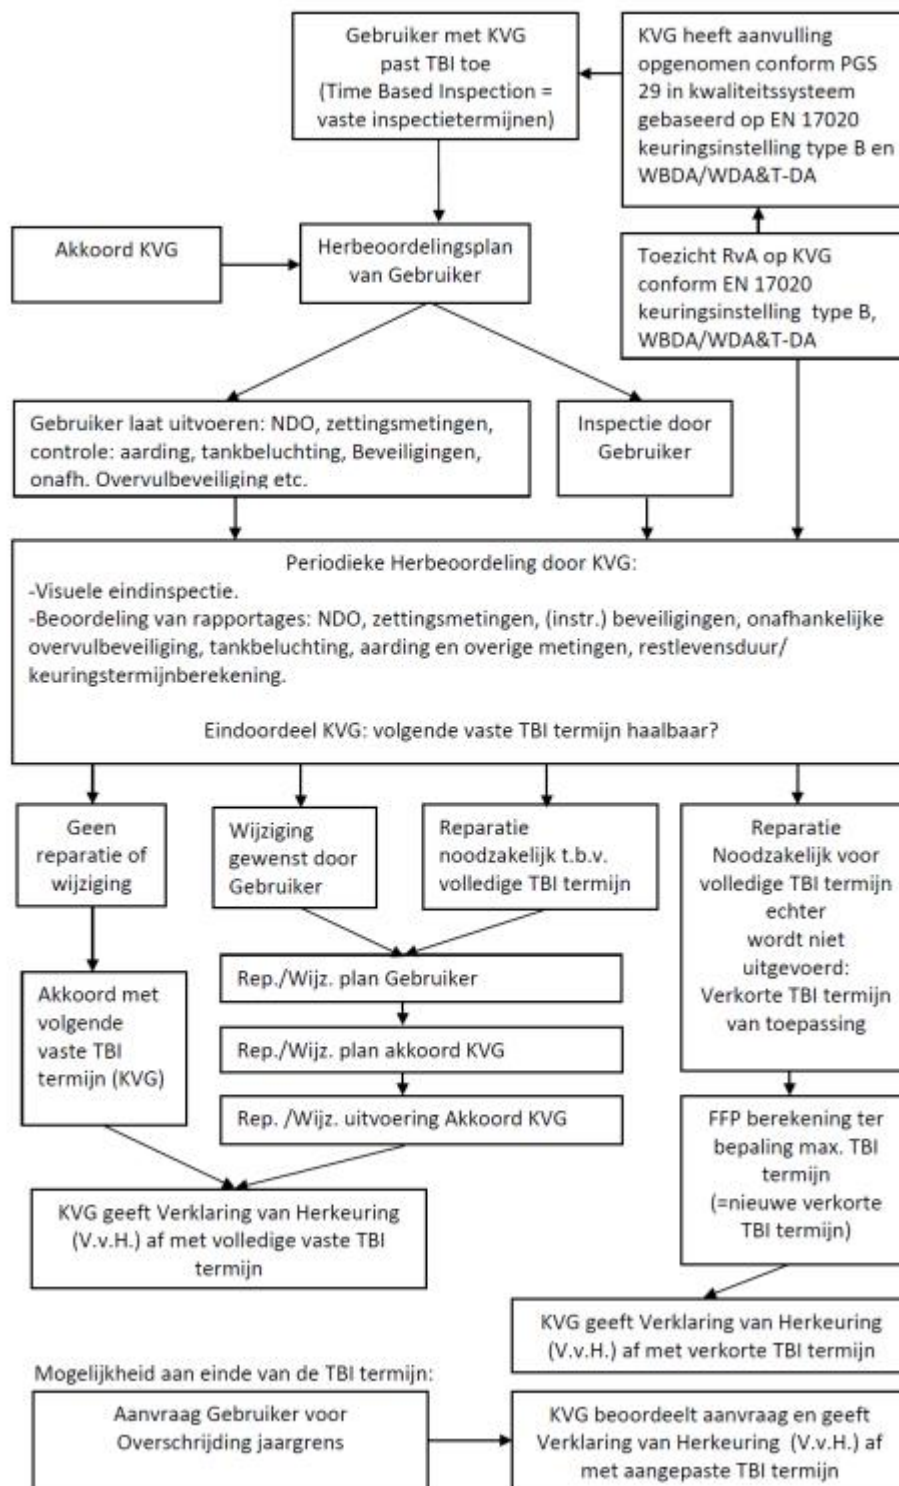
Gebruiker met KVG past TBI toe (Time Based Inspection = vaste inspectietermijnen)

KVG heeft aanvulling opgenomen conform PGS 29 in kwaliteitssysteem gebaseerd op EN 17020 keuringsinstelling type B en WBDA/WDA&T-DA

Akkoord KVG

Herbeoordelingsplan van Gebruiker

Toezicht RvA op KVG conform EN 17020 keuringsinstelling type B, WBDA/WDA&T-DA

Gebruiker laat uitvoeren: NDO, zettingsmetingen, controle: aarding, tankbeluchting, Beveiligingen, onafh. Overvulbeveiliging etc.

Inspectie door Gebruiker

Periodieke Herbeoordeling door KVG:
-Visuele eindinspectie.
-Beoordeling van rapportages: NDO, zettingsmetingen, (instr.) beveiligingen, onafhankelijke overvulbeveiliging, tankbeluchting, aarding en overige metingen, restlevensduur/ keuringstermijnberekening.

Eindoordeel KVG: volgende vaste TBI termijn haalbaar?

Geen reparatie of wijziging

Wijziging gewenst door Gebruiker

Reparatie noodzakelijk t.b.v. volledige TBI termijn

Reparatie Noodzakelijk voor volledige TBI termijn echter wordt niet uitgevoerd: Verkorte TBI termijn van toepassing

Akkoord met volgende vaste TBI termijn (KVG)

Rep./Wijz. plan Gebruiker

Rep./Wijz. plan akkoord KVG

Rep. /Wijz. uitvoering Akkoord KVG

FFP berekening ter bepaling max. TBI termijn (=nieuwe verkorte TBI termijn)

KVG geeft Verklaring van Herkeuring (V.v.H.) af met volledige vaste TBI termijn

KVG geeft Verklaring van Herkeuring (V.v.H.) af met verkorte TBI termijn

Mogelijkheid aan einde van de TBI termijn:

Aanvraag Gebruiker voor Overschrijding jaargrens

KVG beoordeelt aanvraag en geeft Verklaring van Herkeuring (V.v.H.) af met aangepaste TBI termijn